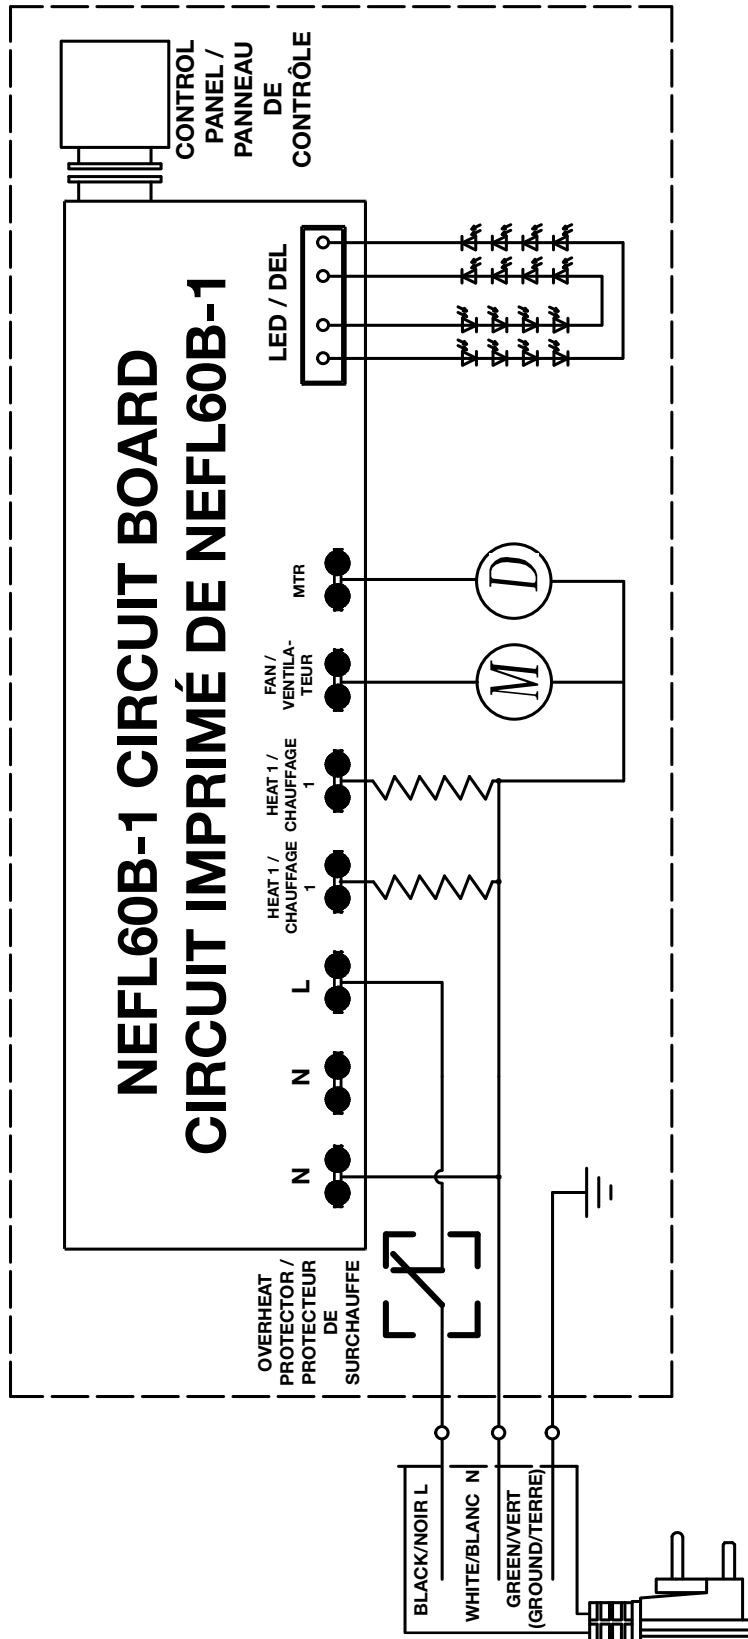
CONTROL PANEL / PANNEAU DE CONTRÔLE

NEFL60B-1 CIRCUIT BOARD
CIRCUIT IMPRIMÉ DE NEFL60B-1

LED / DEL

MTR

FAN / VENTILA-TEUR

HEAT 1 / CHAUFFAGE 1

HEAT 1 / CHAUFFAGE 1

L

N

N

OVERHEAT PROTECTOR / PROTECTEUR DE SURCHAUFFE

BLACK/NOIR L

WHITE/BLANC N

GREEN/VERT (GROUND/TERRE)